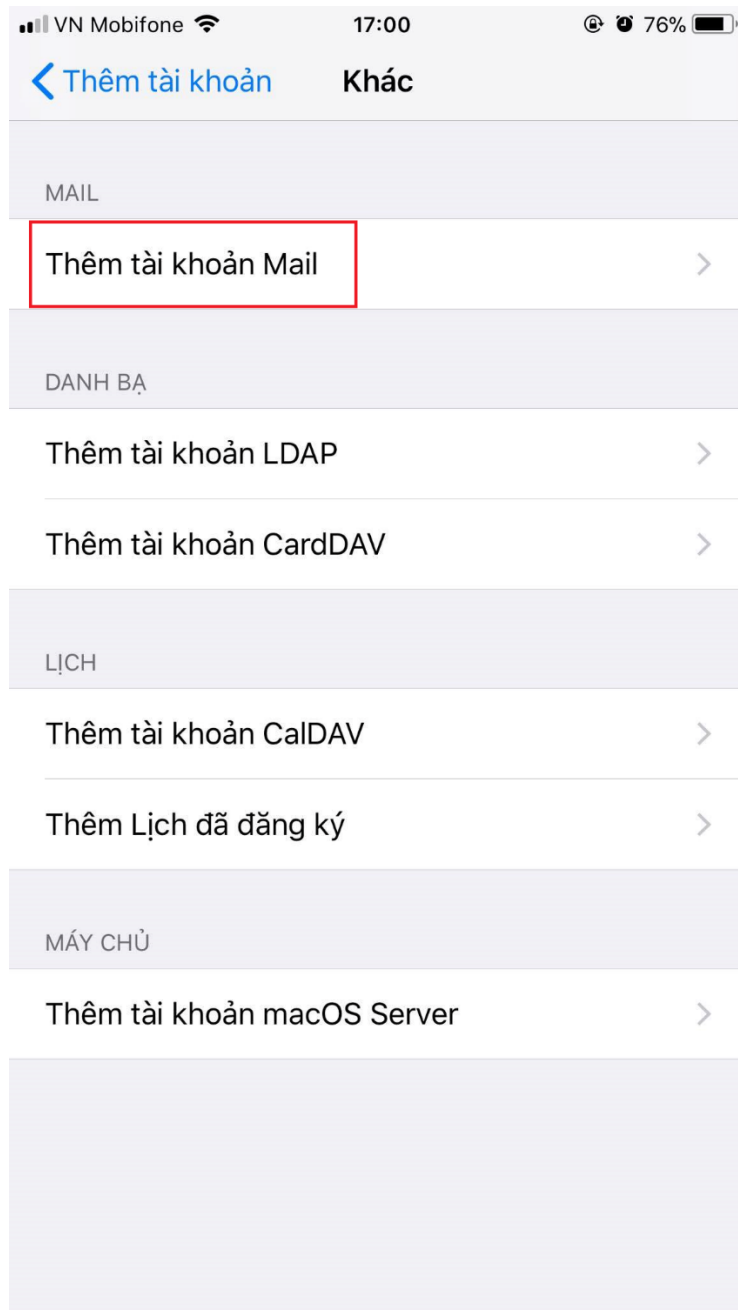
VN Mobifone 17:00 76%

Thêm tài khoản Khác

MAIL

Thêm tài khoản Mail

DANH BẠ

Thêm tài khoản LDAP

Thêm tài khoản CardDAV

LỊCH

Thêm tài khoản CalDAV

Thêm Lịch đã đăng ký

MÁY CHỦ

Thêm tài khoản macOS Server